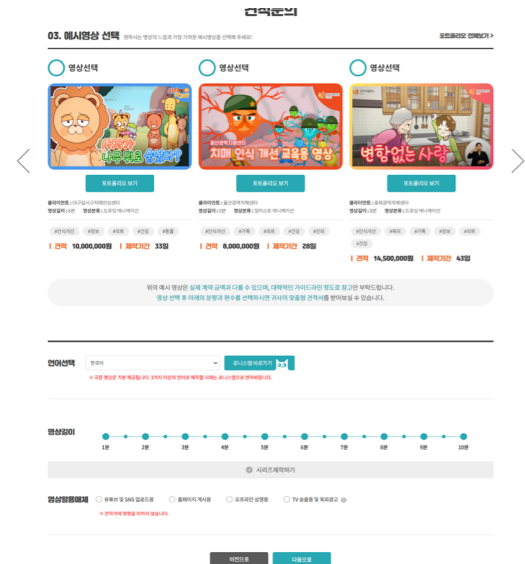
견적문의

03. 예시영상 선택 원하시는 영상에 느낌과 가장 가까운 예시영상을 선택해 주세요!

포트폴리오 전체보기 >

영상선택

나무늘보 Guardian?

포트폴리오 보기

클라이언트 : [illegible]
영상길이 : 5분 영상분류 : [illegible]

#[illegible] #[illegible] #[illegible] #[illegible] #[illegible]

| 견적 10,000,000원 | 제작기간 33일

영상선택

치매 인식 개선 교육용 영상

포트폴리오 보기

클라이언트 : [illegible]
영상길이 : 5분 영상분류 : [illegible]

#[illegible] #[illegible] #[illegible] #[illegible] #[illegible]

| 견적 8,000,000원 | 제작기간 28일

영상선택

변함없는 사랑

포트폴리오 보기

클라이언트 : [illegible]
영상길이 : 5분 영상분류 : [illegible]

#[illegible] #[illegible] #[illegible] #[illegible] #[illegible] #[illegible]

| 견적 14,500,000원 | 제작기간 43일

위의 예시 영상은 실제 계약 금액과 다를 수 있으며, 대략적인 가이드라인 정도로 참고만 부탁드립니다.
영상 선택 후 아래의 분량과 환수를 선택하시면 귀사의 맞춤형 견적서를 받아보실 수 있습니다.

언어선택 한국어 외국어(영어)로 만들기
※ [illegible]

영상길이

1분 2분 3분 4분 5분 6분 7분 8분 9분 10분

시리즈제작하기

영상활용매체 유튜브 및 SNS 업로드용 홈페이지 게시용 오프라인 상영용 TV 송출용 및 옥외광고
※ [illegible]

이전으로 다음으로